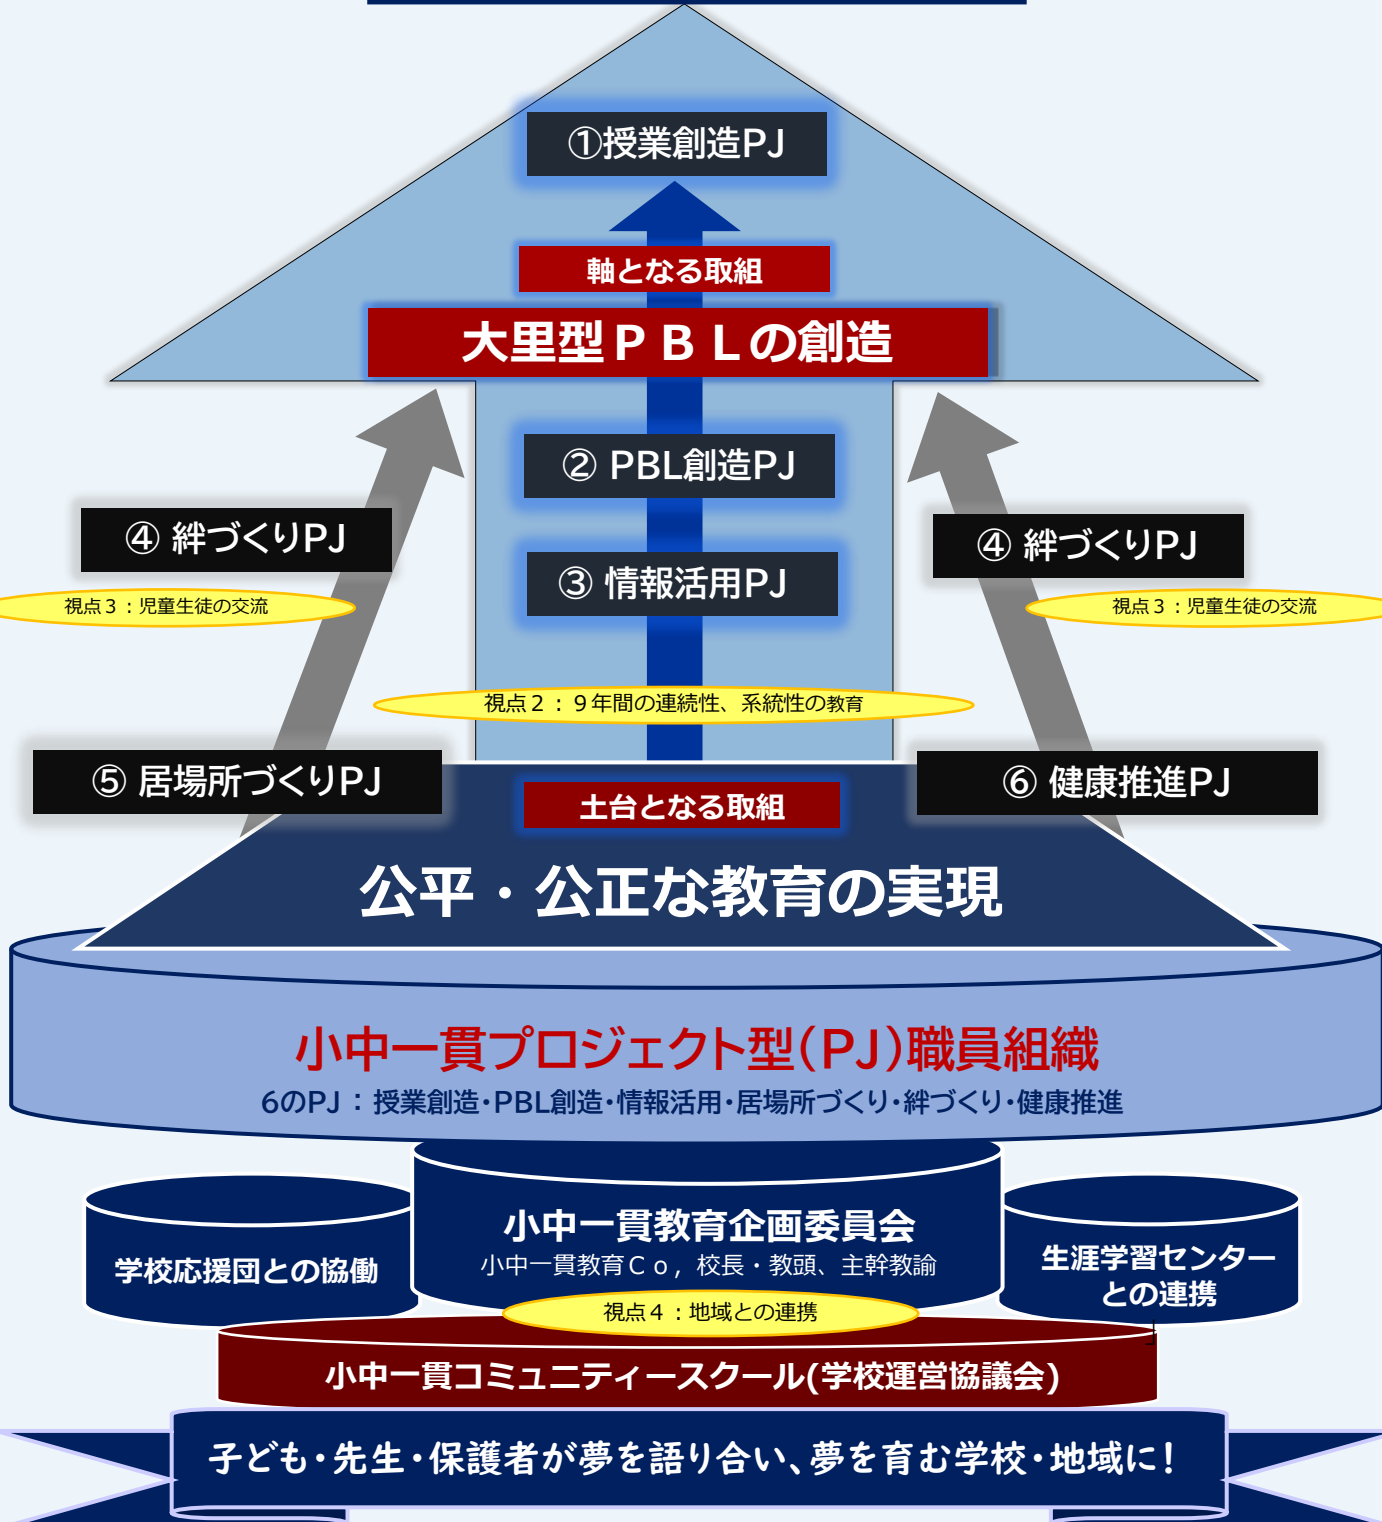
①授業創造PJ

軸となる取組

大里型ＰＢＬの創造

② PBL創造PJ

④ 絆づくりPJ

視点３：児童生徒の交流

③ 情報活用PJ

④ 絆づくりPJ

視点３：児童生徒の交流

視点２：９年間の連続性、系統性の教育

⑤ 居場所づくりPJ

土台となる取組

⑥ 健康推進PJ

公平・公正な教育の実現

小中一貫プロジェクト型（PJ）職員組織

6のPJ：授業創造･PBL創造･情報活用･居場所づくり･絆づくり･健康推進

学校応援団との協働

小中一貫教育企画委員会

小中一貫教育Ｃｏ，校長・教頭、主幹教諭

生涯学習センターとの連携

視点４：地域との連携

小中一貫コミュニティースクール(学校運営協議会)

子ども･先生･保護者が夢を語り合い、夢を育む学校･地域に！